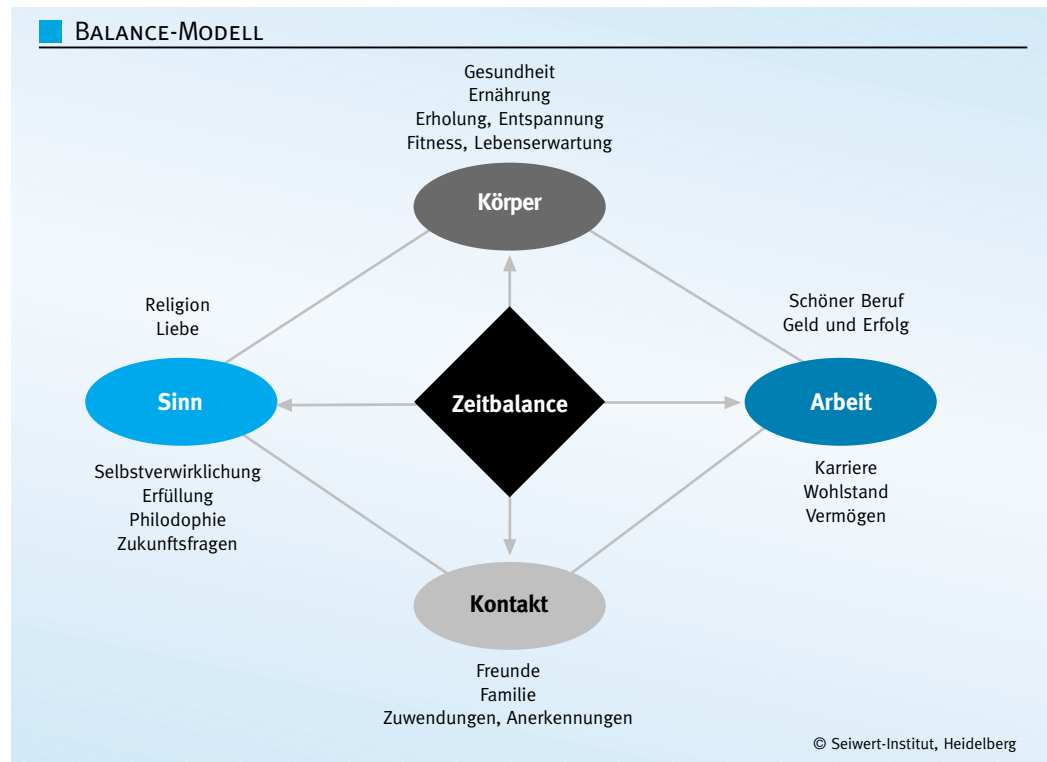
Balance-Modell

Gesundheit
Ernährung
Erholung, Entspannung
Fitness, Lebenserwartung

Körper

Religion
Liebe

Schöner Beruf
Geld und Erfolg

Sinn

Zeitbalance

Arbeit

Selbstverwirklichung
Erfüllung
Philodophie
Zukunftsfragen

Karriere
Wohlstand
Vermögen

Kontakt

Freunde
Familie
Zuwendungen, Anerkennungen

© Seiwert-Institut, Heidelberg